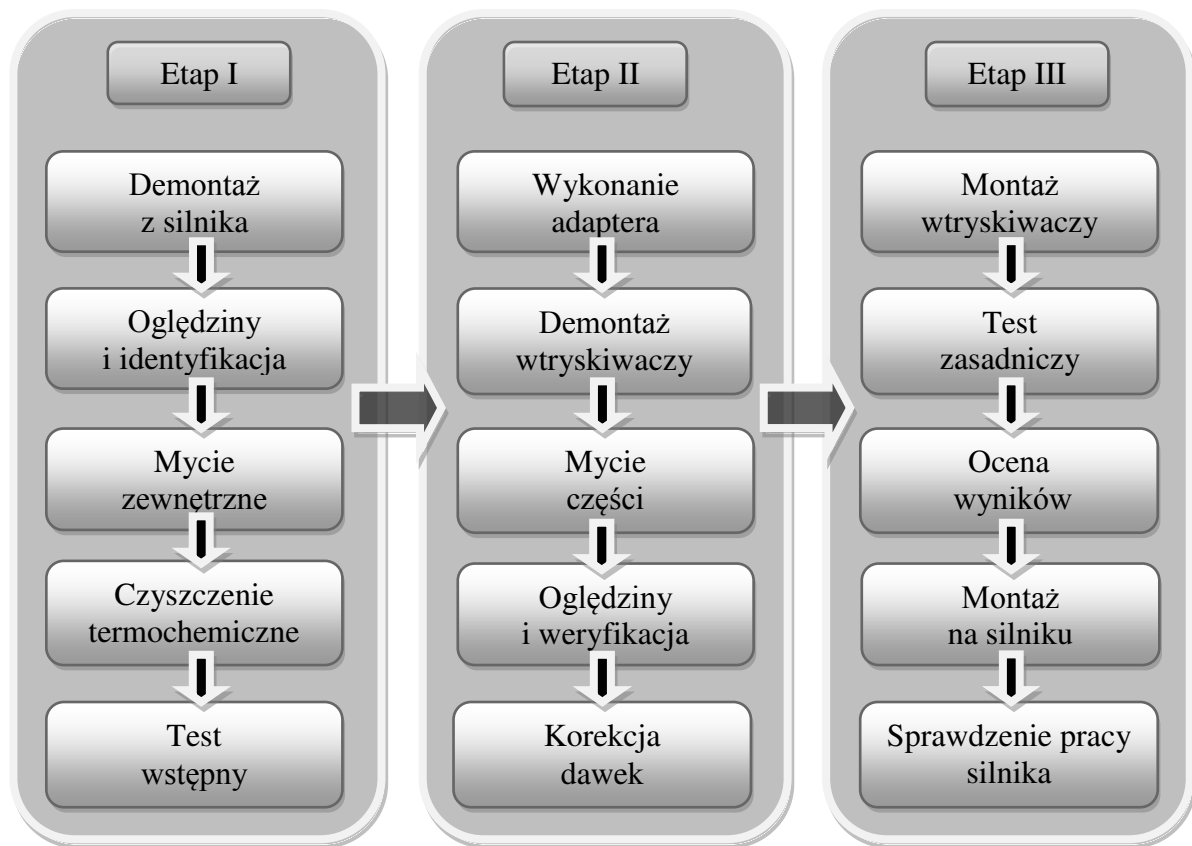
Etap I

Demontaż z silnika

Oględziny i identyfikacja

Mycie zewnetrzne

Czyszczenie termochemiczne

Test wstępny

Etap II

Wykonanie adaptera

Demontaż wtryskiwaczy

Mycie części

Oględziny i weryfikacja

Korekcja dawek

Etap III

Montaż wtryskiwaczy

Test zasadniczy

Ocena wyników

Montaż na silniku

Sprawdzenie pracy silnika